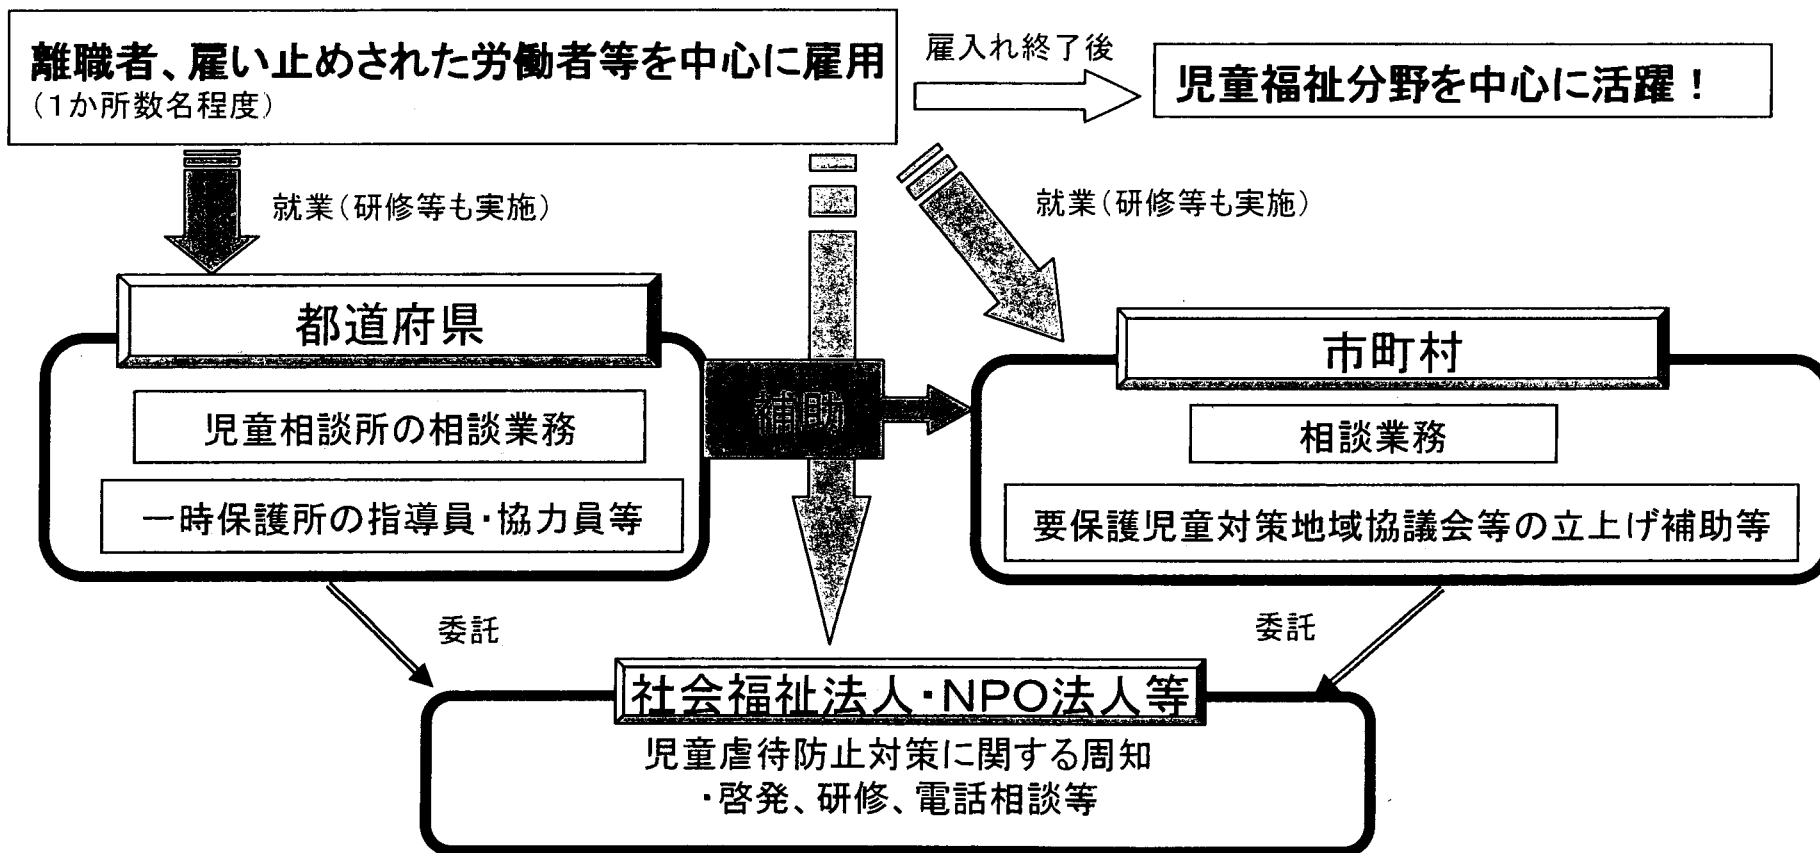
離職者、雇い止めされた労働者等を中心に雇用
（1か所数名程度）

雇入れ終了後

児童福祉分野を中心に活躍！

就業（研修等も実施）

就業（研修等も実施）

都道府県

児童相談所の相談業務

一時保護所の指導員・協力員等

補助

市町村

相談業務

要保護児童対策地域協議会等の立上げ補助等

委託

委託

社会福祉法人・NPO法人等

児童虐待防止対策に関する周知・啓発、研修、電話相談等